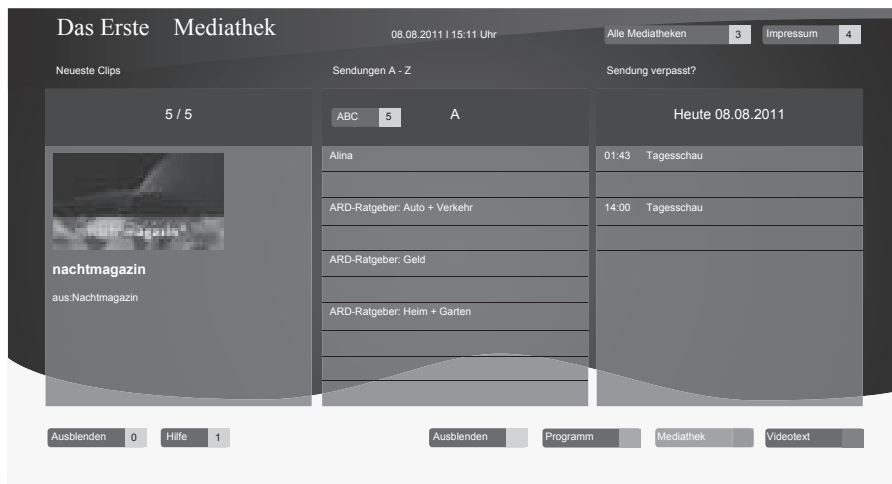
Das Erste Mediathek

08.08.2011 | 15:11 Uhr

Alle Mediatheken 3

Impressum 4

Neueste Clips

Sendungen A - Z

Sendung verpasst?

5 / 5

ABC 5

A

Heute 08.08.2011

nachtmagazin

nachtmagazin

aus:Nachtmagazin

Alina

ARD-Ratgeber: Auto + Verkehr

ARD-Ratgeber: Geld

ARD-Ratgeber: Heim + Garten

01:43 Tagesschau

14:00 Tagesschau

Ausblenden 0

Hilfe 1

Ausblenden

Programm

Mediathek

Videotext